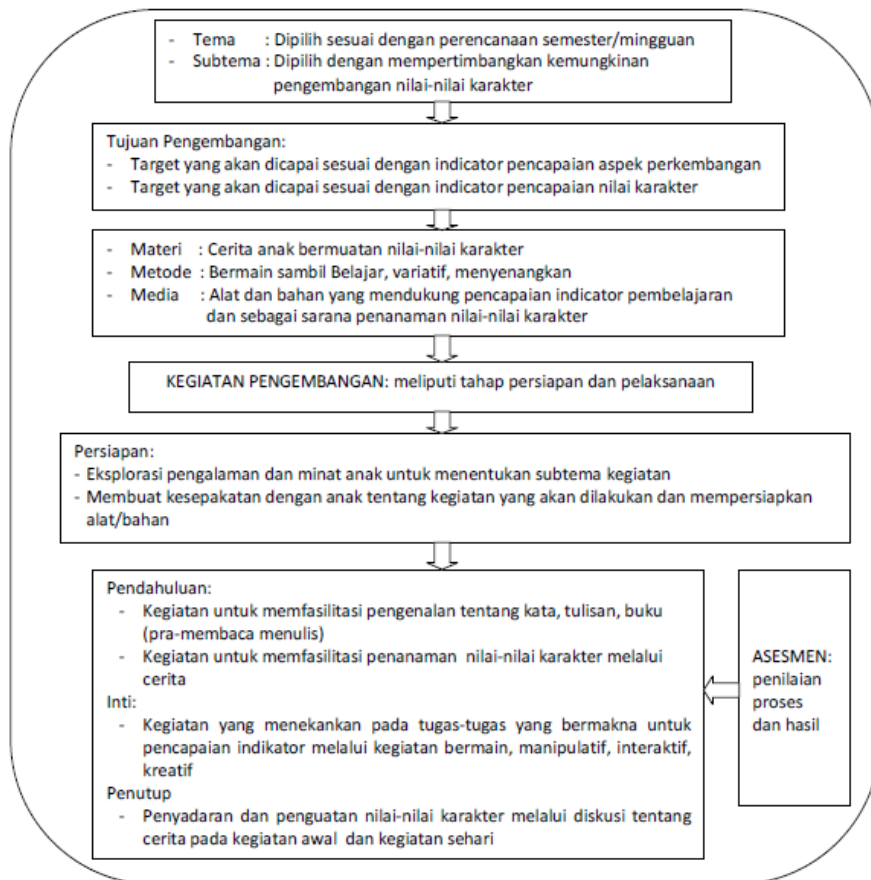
- Tema : Dipilih sesuai dengan perencanaan semester/mingguan
- Subtema : Dipilih dengan mempertimbangkan kemungkinan pengembangan nilai-nilai karakter

Tujuan Pengembangan:
- Target yang akan dicapai sesuai dengan indicator pencapaian aspek perkembangan
- Target yang akan dicapai sesuai dengan indicator pencapaian nilai karakter

- Materi : Cerita anak bermuatan nilai-nilai karakter
- Metode : Bermain sambil Belajar, variatif, menyenangkan
- Media : Alat dan bahan yang mendukung pencapaian indicator pembelajaran dan sebagai sarana penanaman nilai-nilai karakter

KEGIATAN PENGEMBANGAN: meliputi tahap persiapan dan pelaksanaan

Persiapan:
- Eksplorasi pengalaman dan minat anak untuk menentukan subtema kegiatan
- Membuat kesepakatan dengan anak tentang kegiatan yang akan dilakukan dan mempersiapkan alat/bahan

Pendahuluan:
- Kegiatan untuk memfasilitasi pengenalan tentang kata, tulisan, buku (pra-membaca menulis)
- Kegiatan untuk memfasilitasi penanaman nilai-nilai karakter melalui cerita
Inti:
- Kegiatan yang menekankan pada tugas-tugas yang bermakna untuk pencapaian indikator melalui kegiatan bermain, manipulatif, interaktif, kreatif
Penutup
- Penyadaran dan penguatan nilai-nilai karakter melalui diskusi tentang cerita pada kegiatan awal dan kegiatan sehari

ASESMEN: penilaian proses dan hasil